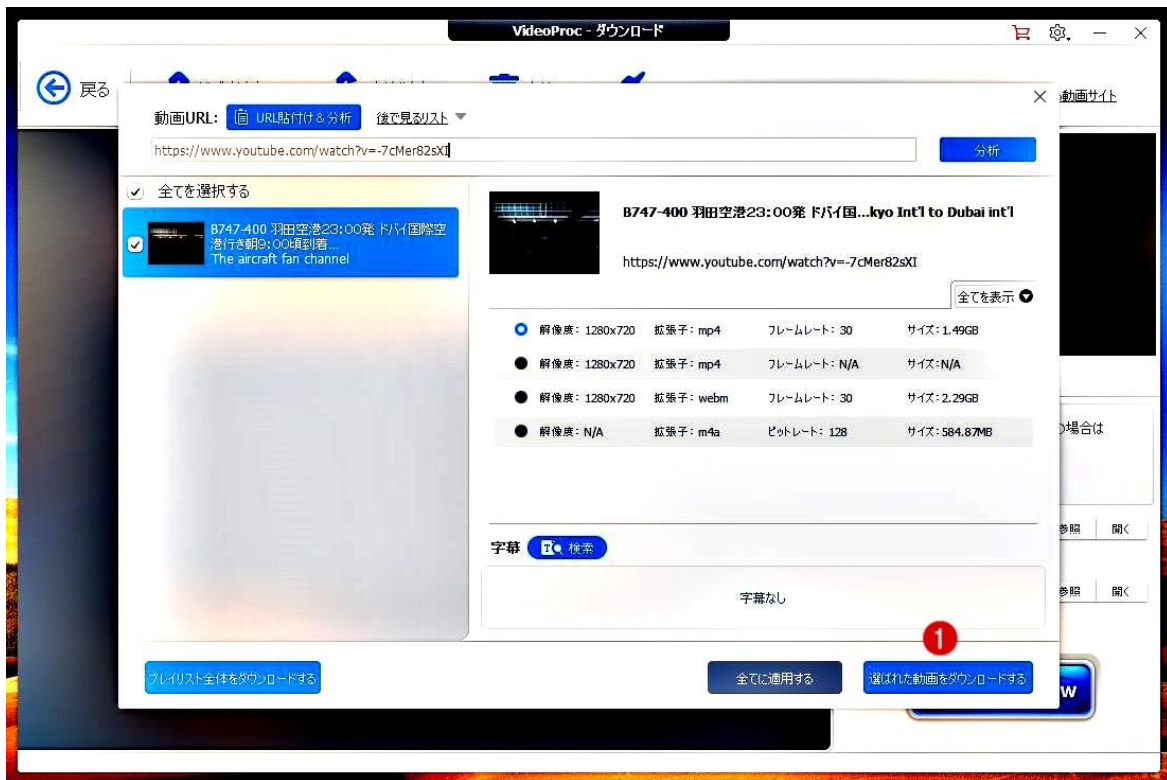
VideoProc - ダウンロード

戻る

動画サイト

動画URL: URL貼付け&分析 後で見るリスト

https://www.youtube.com/watch?v=-7cMer82sXI

分析

全てを選択する

B747-400 羽田空港23:00発 ドバイ国際空港行き朝9:00頃到着... The aircraft fan channel

B747-400 羽田空港23:00発 ドバイ国...kyo Int'l to Dubai int'l

https://www.youtube.com/watch?v=-7cMer82sXI

全てを表示

| 解像度：1280x720 | 拡張子：mp4 | フレームレート：30 | サイズ：1.49GB |
|---|---|---|---|
| 解像度：1280x720 | 拡張子：mp4 | フレームレート：N/A | サイズ：N/A |
| 解像度：1280x720 | 拡張子：webm | フレームレート：30 | サイズ：2.29GB |
| 解像度：N/A | 拡張子：m4a | ビットレート：128 | サイズ：584.87MB |

の場合は

参照 開く

参照 開く

字幕 検索

字幕なし

1

プレイリスト全体をダウンロードする

全てに適用する

選ばれた動画をダウンロードする

W